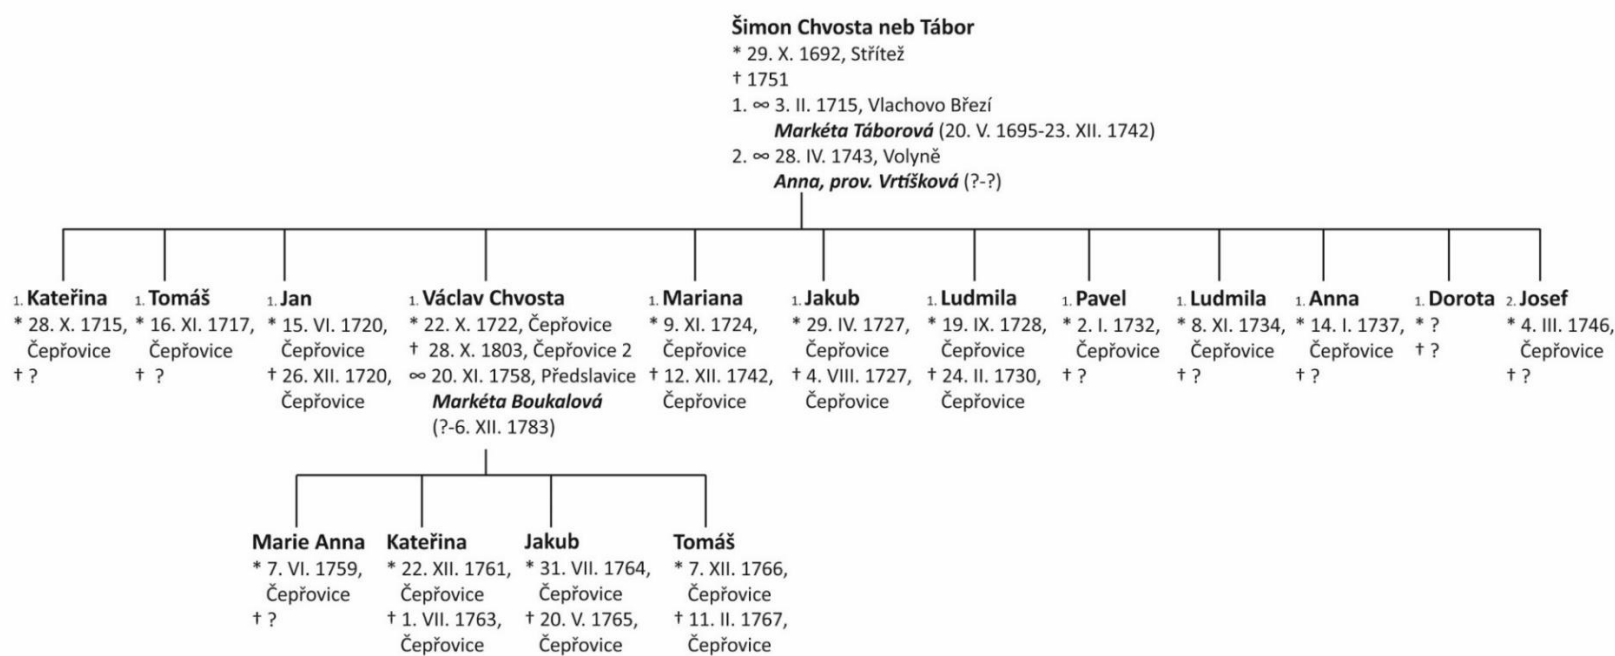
**Šimon Chvosta neb Tábor**
\* 29. X. 1692, Střítež
† 1751
1. ∞ 3. II. 1715, Vlachovo Březí
*Markéta Táborová* (20. V. 1695-23. XII. 1742)
2. ∞ 28. IV. 1743, Volyně
*Anna, prov. Vrtíšková* (?-?)

1. **Kateřina**
\* 28. X. 1715, Čepřovice
† ?

1. **Tomáš**
\* 16. XI. 1717, Čepřovice
† ?

1. **Jan**
\* 15. VI. 1720, Čepřovice
† 26. XII. 1720, Čepřovice

1. **Václav Chvosta**
\* 22. X. 1722, Čepřovice
† 28. X. 1803, Čepřovice 2
∞ 20. XI. 1758, Předslavice
*Markéta Boukalová*
(?-6. XII. 1783)

1. **Mariana**
\* 9. XI. 1724, Čepřovice
† 12. XII. 1742, Čepřovice

1. **Jakub**
\* 29. IV. 1727, Čepřovice
† 4. VIII. 1727, Čepřovice

1. **Ludmila**
\* 19. IX. 1728, Čepřovice
† 24. II. 1730, Čepřovice

1. **Pavel**
\* 2. I. 1732, Čepřovice
† ?

1. **Ludmila**
\* 8. XI. 1734, Čepřovice
† ?

1. **Anna**
\* 14. I. 1737, Čepřovice
† ?

1. **Dorota**
\* ?
† ?

2. **Josef**
\* 4. III. 1746, Čepřovice
† ?

**Marie Anna**
\* 7. VI. 1759, Čepřovice
† ?

**Kateřina**
\* 22. XII. 1761, Čepřovice
† 1. VII. 1763, Čepřovice

**Jakub**
\* 31. VII. 1764, Čepřovice
† 20. V. 1765, Čepřovice

**Tomáš**
\* 7. XII. 1766, Čepřovice
† 11. II. 1767, Čepřovice